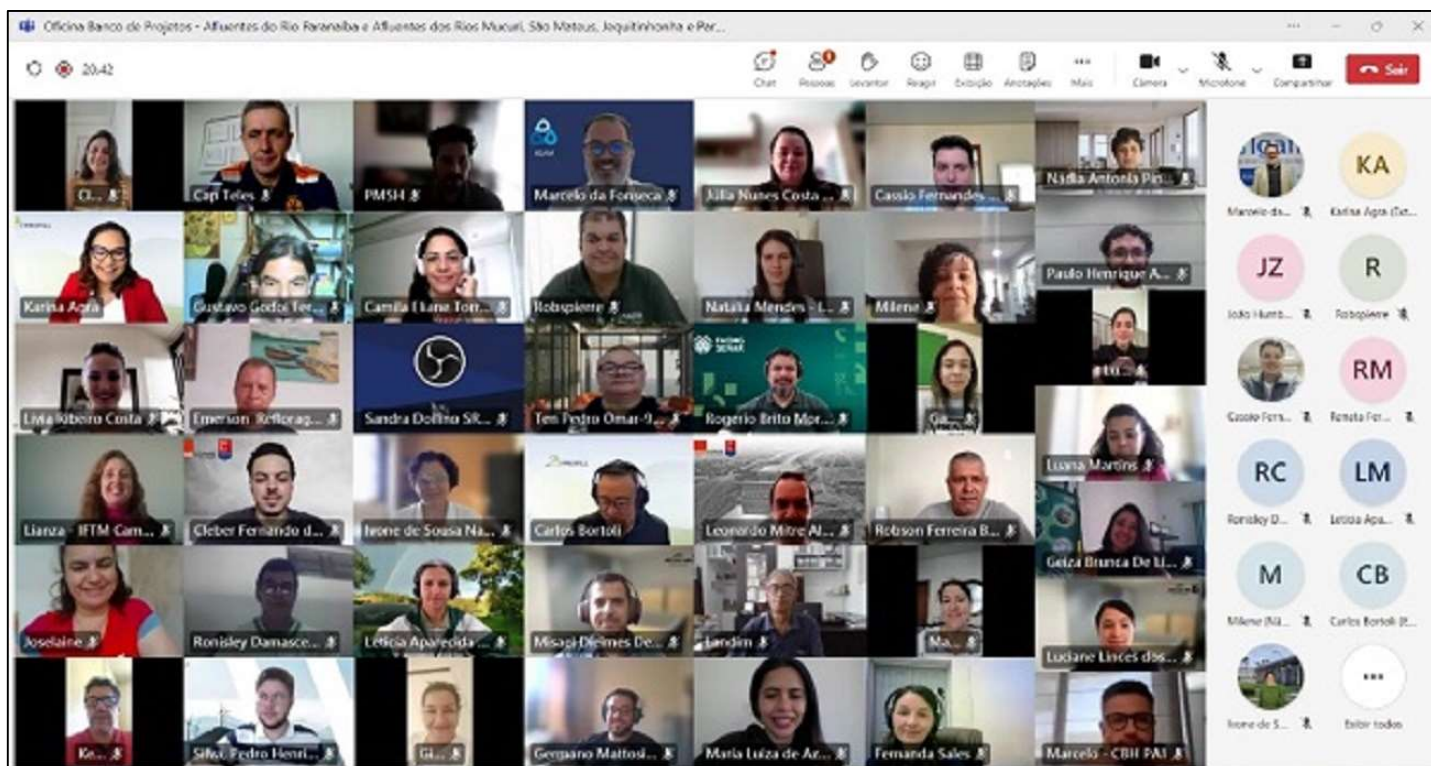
Oficina Banco de Projetos - Afluentes do Rio Paranaíba e Afluentes dos Rios Mucuri, São Mateus, Jequitinhonha e Par...

20:42

Chat Pessoas Levantar Reagir Exibição Anotações Mais Câmera Microfone Compartilhar Sair

Cl...
Cap Teles
PMSH
Marcelo da Fonseca
Júlia Nunes Costa ...
Cassio Fernandes ...
Nádia Antonia Pin...
Karina Agra
Gustavo Godoi Fer...
Camila Eliana Torr...
Robspierre
Natália Mendes - L...
Milene
Paulo Henrique A...
Lu...
Livia Ribeiro Costa
Emerson Reflorag...
Sandra Dolfini SR...
Ten Pedro Omar-9...
Rogério Brito Mor...
Ga...
Luana Martins
Lianza - IFTM Cam...
Cleber Fernando d...
Ivone de Sousa Na...
Carlos Bortoli
Leonardo Mitre Al...
Robson Ferreira B...
Geiza Brunca De Li...
Joselaine
Ronisley Damasce...
Letícia Aparecida ...
Misael Dleimes De...
Jardim
Ma...
Luciane Linces dos...
Ke...
Silva, Pedro Henri...
Gi...
Gergiano Mattosi...
Maria Luiza de Ar...
Fernanda Sales
Marcelo - CBH PA1

Marcelo da...
KA
Karina Agra (Ext...
JZ
João Humb...
R
Robspierre
Cassio Fern...
RM
Renata Fer...
RC
Ronisley D...
LM
Letícia Apa...
M
Milene (Ná...
CB
Carlos Bortoli (E...
Ivone de S...
Exibir todos